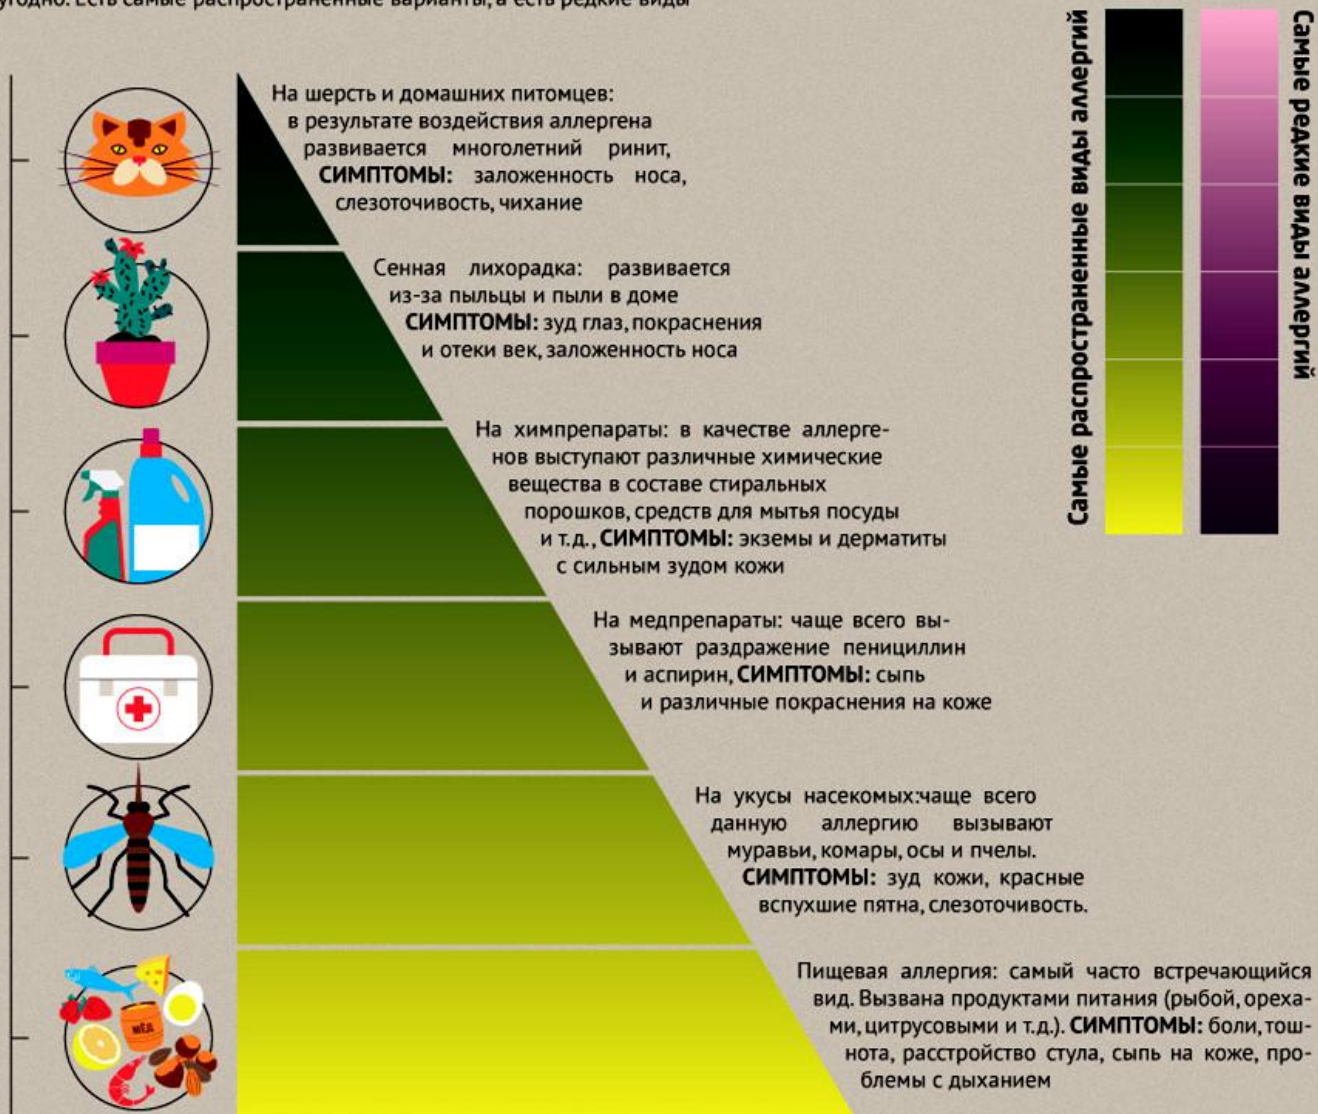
угодно. Есть самые распространенные варианты, а есть редкие виды

На шерсть и домашних питомцев: в результате воздействия аллергена развивается многолетний ринит, **СИМПТОМЫ:** заложенность носа, слезоточивость, чихание

Сенная лихорадка: развивается из-за пыльцы и пыли в доме **СИМПТОМЫ:** зуд глаз, покраснения и отеки век, заложенность носа

На химпрепараты: в качестве аллергенов выступают различные химические вещества в составе стиральных порошков, средств для мытья посуды и т.д., **СИМПТОМЫ:** экземы и дерматиты с сильным зудом кожи

На медпрепараты: чаще всего вызывают раздражение пенициллин и аспирин, **СИМПТОМЫ:** сыпь и различные покраснения на коже

На укусы насекомых:чаще всего данную аллергию вызывают муравьи, комары, осы и пчелы. **СИМПТОМЫ:** зуд кожи, красные вспухшие пятна, слезоточивость.

Пищевая аллергия: самый часто встречающийся вид. Вызвана продуктами питания (рыбой, орехами, цитрусовыми и т.д.). **СИМПТОМЫ:** боли, тошнота, расстройство стула, сыпь на коже, проблемы с дыханием

МЁД

Самые распространенные виды аллергий

Самые редкие виды аллергий